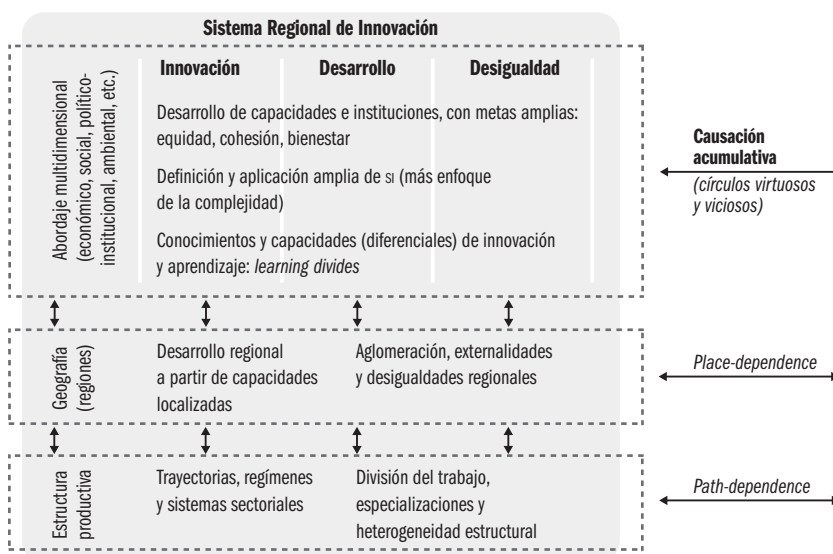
Sistema Regional de Innovación

Abordaje multidimensional (económico, social, político-institucional, ambiental, etc.)

Innovación

Desarrollo

Desigualdad

Desarrollo de capacidades e instituciones, con metas amplias: equidad, cohesión, bienestar

Definición y aplicación amplia de SI (más enfoque de la complejidad)

Conocimientos y capacidades (diferenciales) de innovación y aprendizaje: *learning divides*

Causación acumulativa

*(círculos virtuosos y viciosos)*

Geografía (regiones)

Desarrollo regional a partir de capacidades localizadas

Aglomeración, externalidades y desigualdades regionales

*Place-dependence*

Estructura productiva

Trayectorias, regímenes y sistemas sectoriales

División del trabajo, especializaciones y heterogeneidad estructural

*Path-dependence*